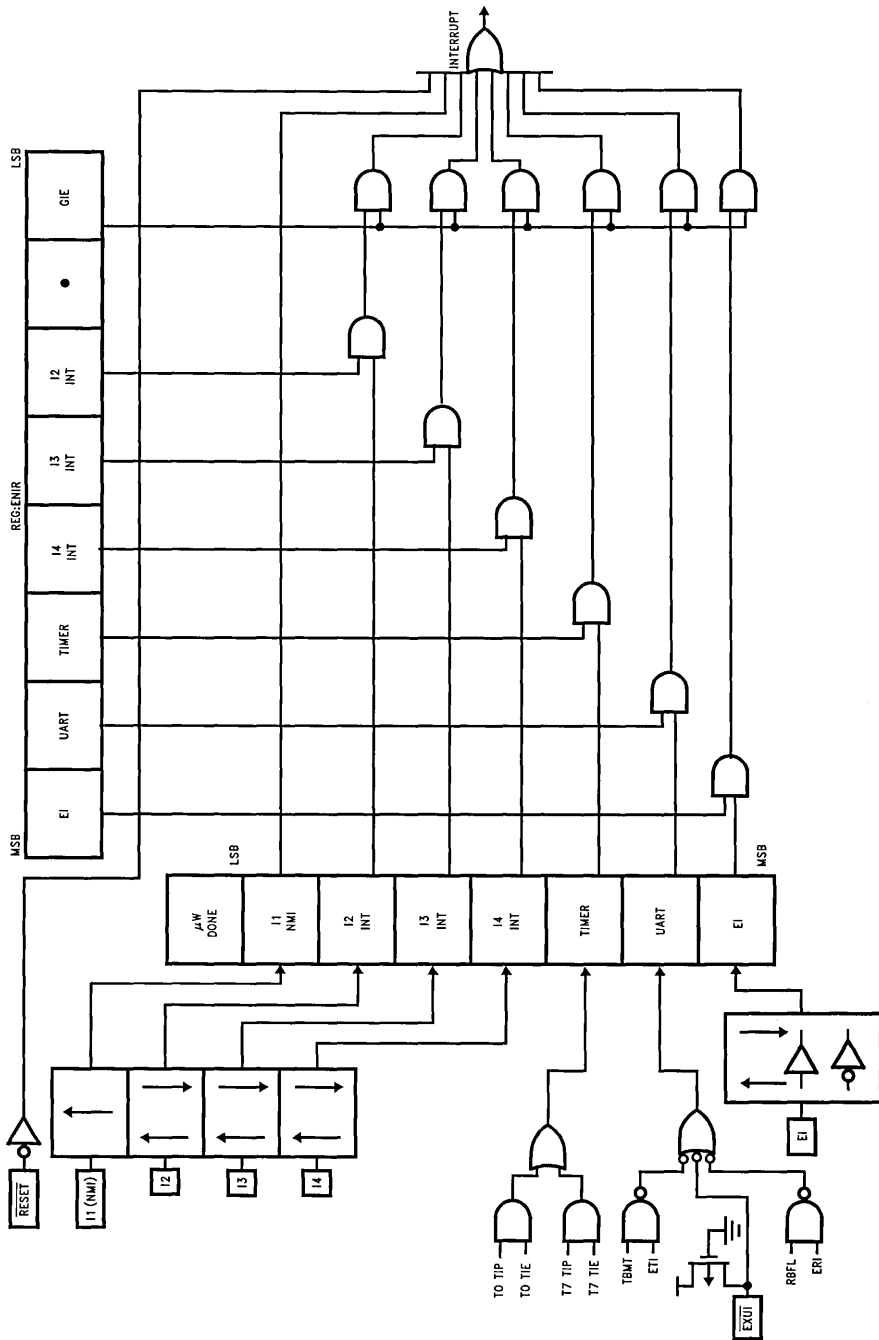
INTERRUPT

LSB

GIE

•

I2 INT

I3 INT

REG:ENIR

I4 INT

TIMER

UART

EI

MSB

LSB

μW DONE

I1 NMI

I2 INT

I3 INT

I4 INT

TIMER

UART

EI

MSB

$\overline{RESET}$

I1 (NMI)

I2

I3

I4

T0 TIP

T0 TIE

T7 TIP

T7 TIE

TBMT

ETI

$\overline{EXUI}$

RBFL

ERI

EI